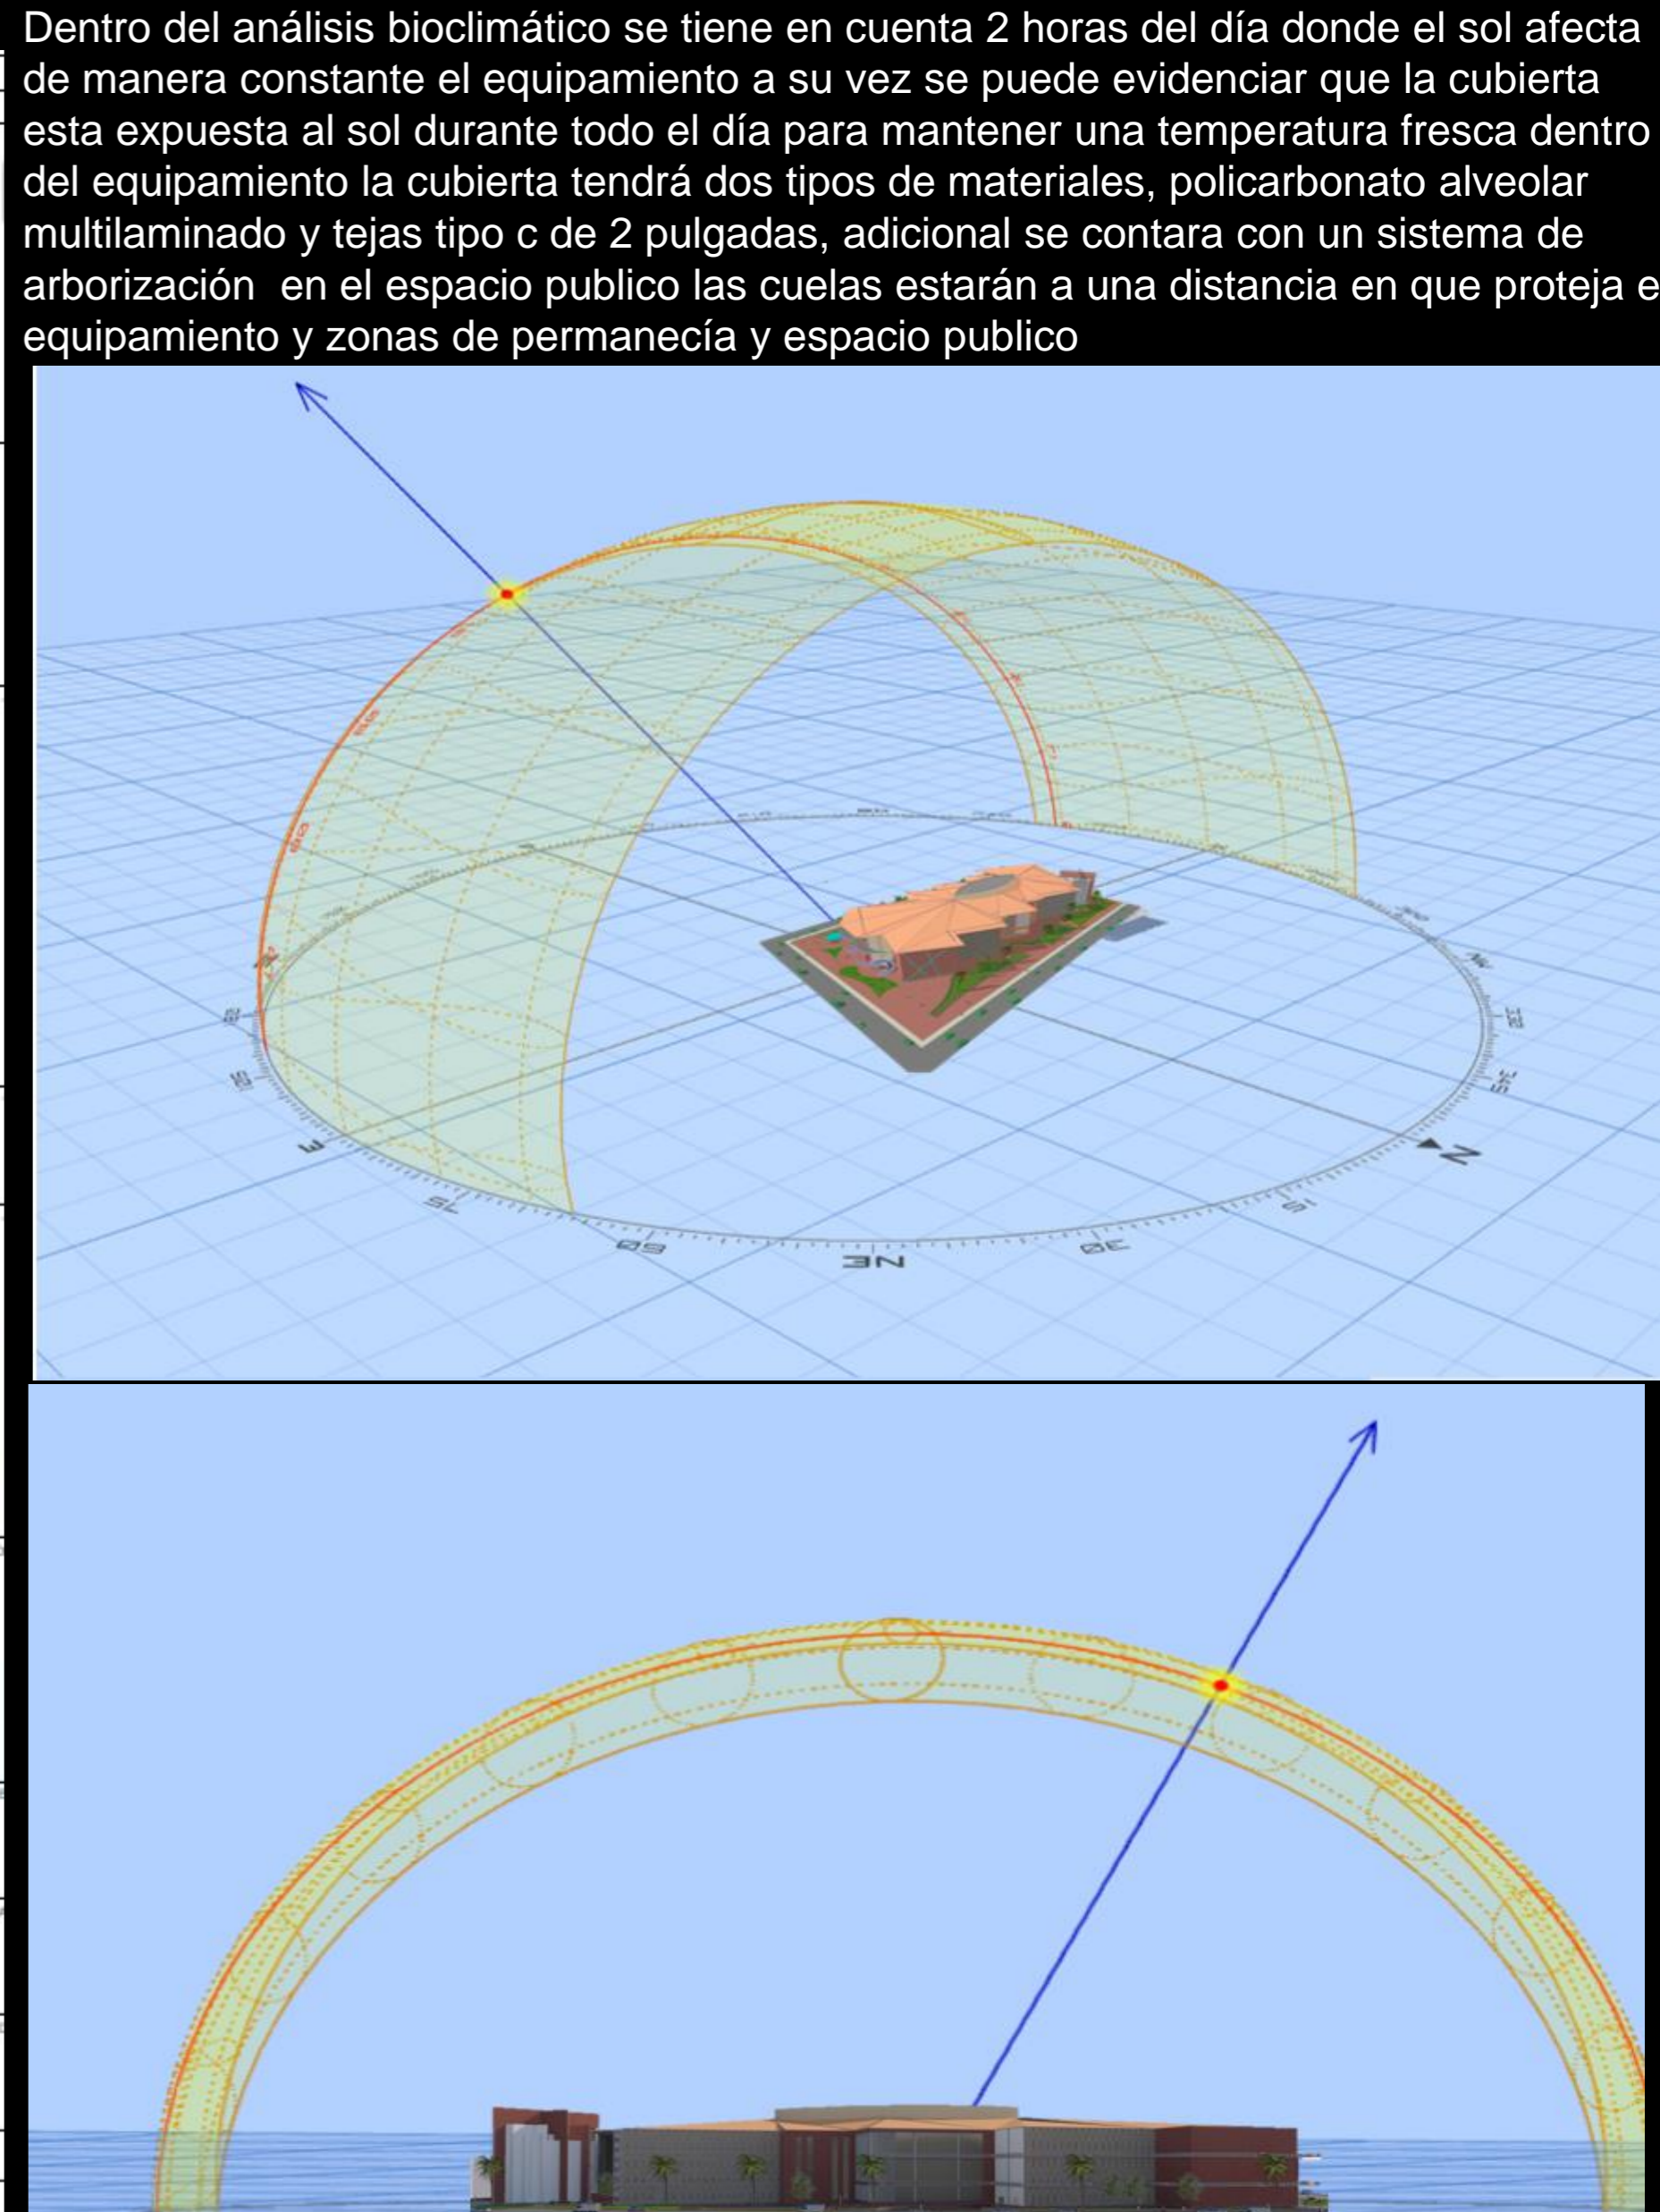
Dentro del análisis bioclimático se tiene en cuenta 2 horas del día donde el sol afecta de manera constante el equipamiento a su vez se puede evidenciar que la cubierta esta expuesta al sol durante todo el día para mantener una temperatura fresca dentro del equipamiento la cubierta tendrá dos tipos de materiales, policarbonato alveolar multilaminado y tejas tipo c de 2 pulgadas, adicional se contara con un sistema de arborización en el espacio publico las cuelas estarán a una distancia en que proteja e equipamiento y zonas de permanecía y espacio publico

E
75
60
NE
30
15
N
345
330